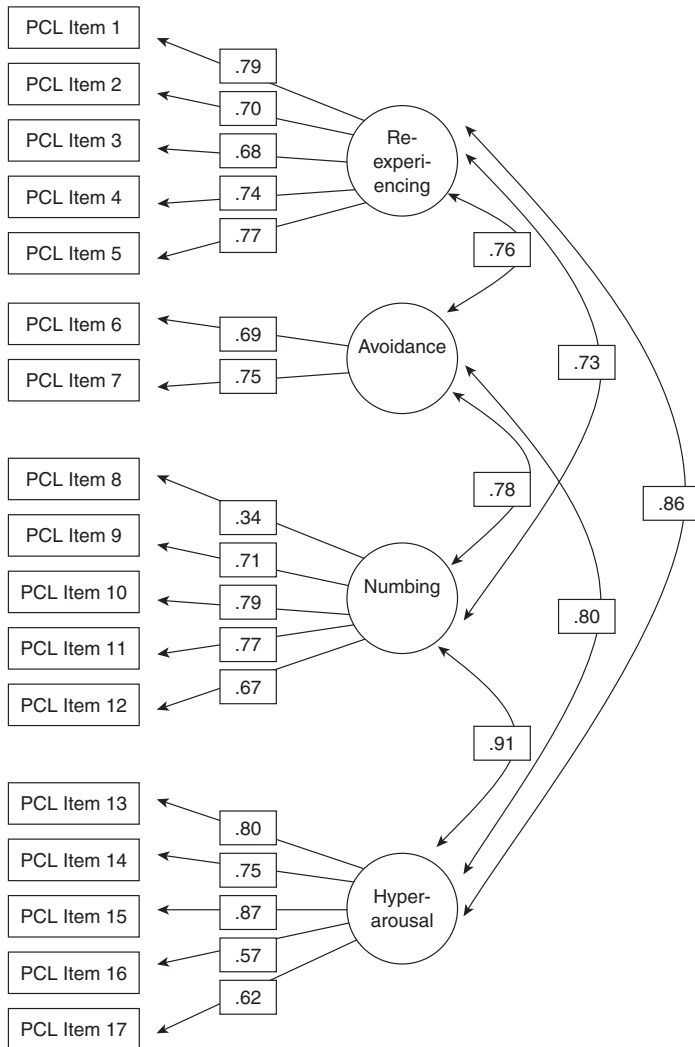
PCL Item 1
.79
PCL Item 2
.70
PCL Item 3
.68
Re-experiencing
PCL Item 4
.74
PCL Item 5
.77
.76
PCL Item 6
.69
Avoidance
PCL Item 7
.75
.73
PCL Item 8
.78
.34
.86
PCL Item 9
.71
PCL Item 10
.79
Numbing
PCL Item 11
.77
.80
PCL Item 12
.67
.91
PCL Item 13
.80
PCL Item 14
.75
PCL Item 15
.87
Hyper-arousal
PCL Item 16
.57
.62
PCL Item 17